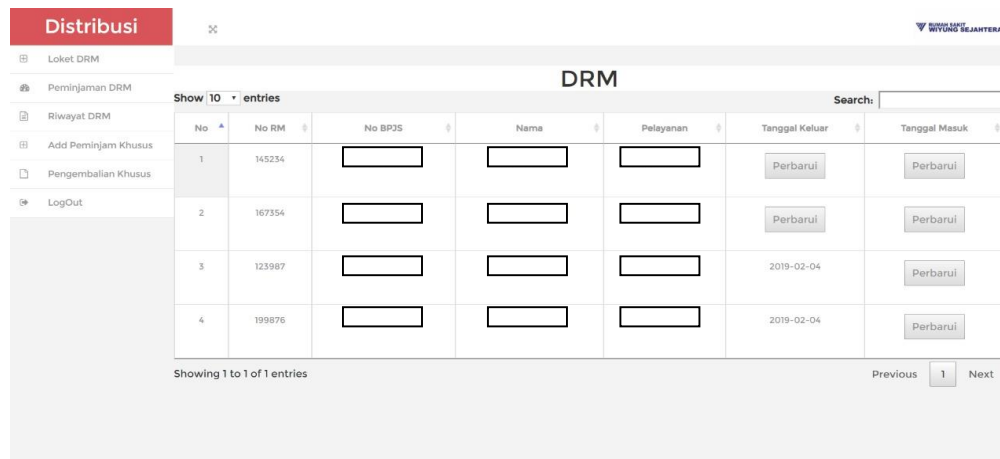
Distribusi

Loket DRM
Peminjaman DRM
Riwayat DRM
Add Peminjam Khusus
Pengembalian Khusus
LogOut

RUMAH SAKIT WIYUNG SEJAHTERA

DRM

Show 10 entries

Search:

| No | No RM | No BPJS | Nama | Pelayanan | Tanggal Keluar | Tanggal Masuk |
|---|---|---|---|---|---|---|
| 1 | 145234 | | | | Perbarui | Perbarui |
| 2 | 167354 | | | | Perbarui | Perbarui |
| 3 | 123987 | | | | 2019-02-04 | Perbarui |
| 4 | 199876 | | | | 2019-02-04 | Perbarui |

Showing 1 to 1 of 1 entries

Previous 1 Next